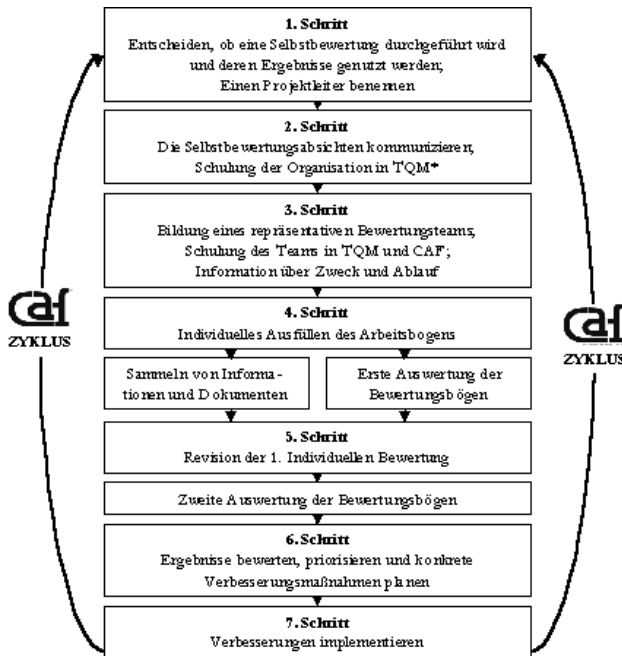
1. Schritt
Entscheiden, ob eine Selbstbewertung durchgeführt wird und deren Ergebnisse genutzt werden;
Einen Projektleiter benennen

2. Schritt
Die Selbstbewertungsabsichten kommunizieren,
Schulung der Organisation in TQM*

3. Schritt
Bildung eines repräsentativen Bewertungsteams,
Schulung des Teams in TQM und CAF;
Information über Zweck und Ablauf

4. Schritt
Individuelles Ausfüllen des Arbeitsbogens

Sammeln von Informationen und Dokumenten

Erste Auswertung der Bewertungsbögen

5. Schritt
Revision der 1. Individuellen Bewertung

Zweite Auswertung der Bewertungsbögen

6. Schritt
Ergebnisse bewerten, priorisieren und konkrete Verbesserungsmaßnahmen planen

7. Schritt
Verbesserungen implementieren

Caf
ZYKLUS

Caf
ZYKLUS